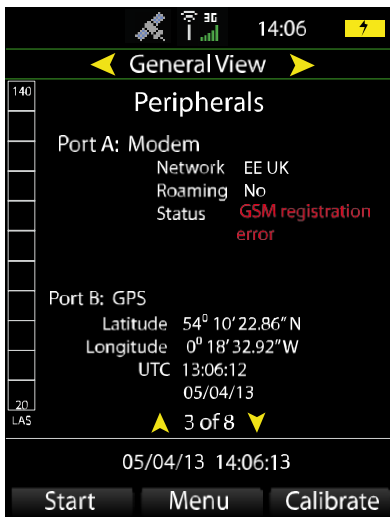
3G 14:06

General View

140

Peripherals

Port A: Modem

Network EE UK
Roaming No
Status GSM registration error

Port B: GPS

Latitude $54^0$ 10' 22.86" N
Longitude $0^0$ 18' 32.92" W
UTC 13:06:12
05/04/13

20
LAS

3 of 8

05/04/13 14:06:13

Start Menu Calibrate